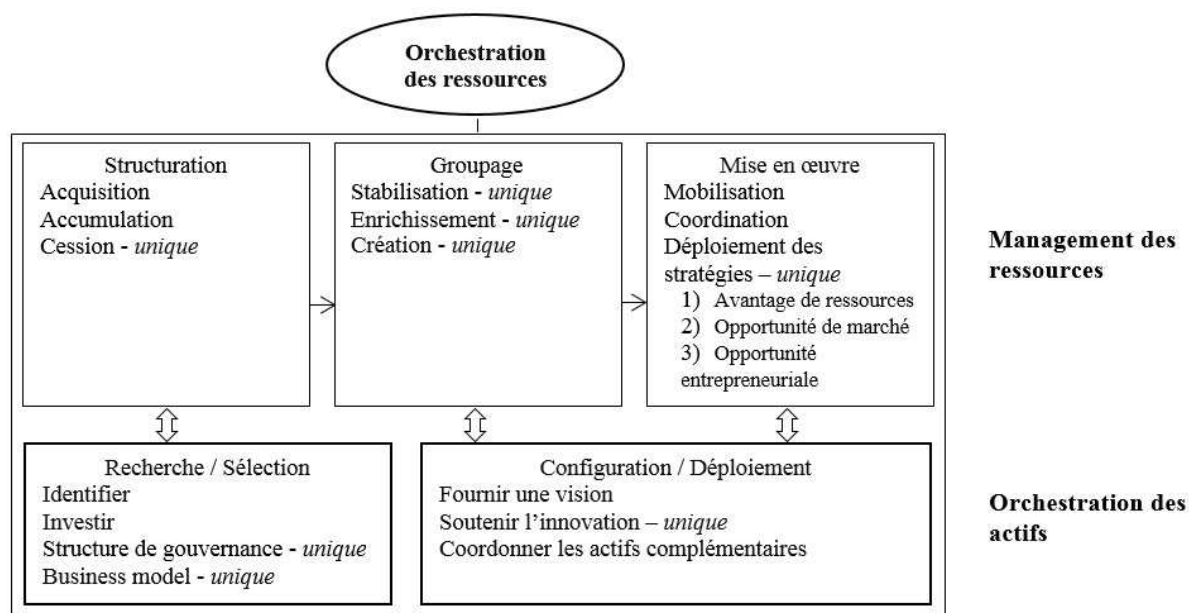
Orchestration des ressources

Structuration
Acquisition
Accumulation
Cession - *unique*

Groupage
Stabilisation - *unique*
Enrichissement - *unique*
Création - *unique*

Mise en œuvre
Mobilisation
Coordination
Déploiement des stratégies – *unique*
1) Avantage de ressources
2) Opportunité de marché
3) Opportunité entrepreneuriale

Management des ressources

Recherche / Sélection
Identifier
Investir
Structure de gouvernance - *unique*
Business model - *unique*

Configuration / Déploiement
Fournir une vision
Soutenir l'innovation – *unique*
Coordonner les actifs complémentaires

Orchestration des actifs